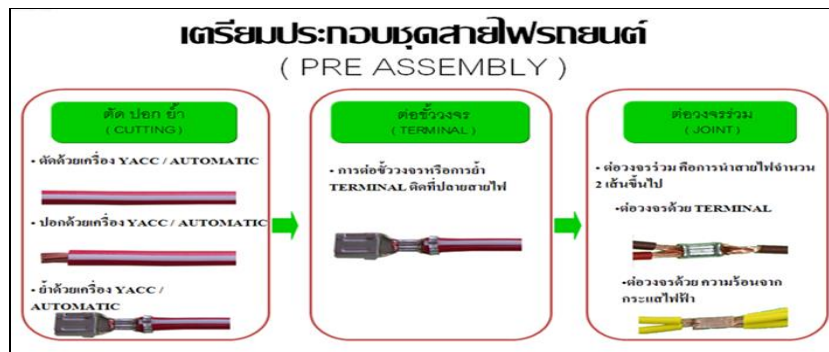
เตรียมประกอบชุดสายไฟรถยนต์
( PRE ASSEMBLY )

ตัด ปอก ย้ำ
( CUTTING )

• ตัดด้วยเครื่อง YACC / AUTOMATIC

• ปอกด้วยเครื่อง YACC / AUTOMATIC

• ย้ำด้วยเครื่อง YACC / AUTOMATIC

ต่อขั้ววงจร
( TERMINAL )

• การต่อขั้ววงจรหรือการย้ำ TERMINAL ติดที่ปลายสายไฟ

ต่อวงจรร่วม
( JOINT )

• ต่อวงจรร่วม คือการนำสายไฟจำนวน 2 เส้นขึ้นไป

-ต่อวงจรด้วย TERMINAL

-ต่อวงจรด้วย ความร้อนจาก กระแสไฟฟ้า